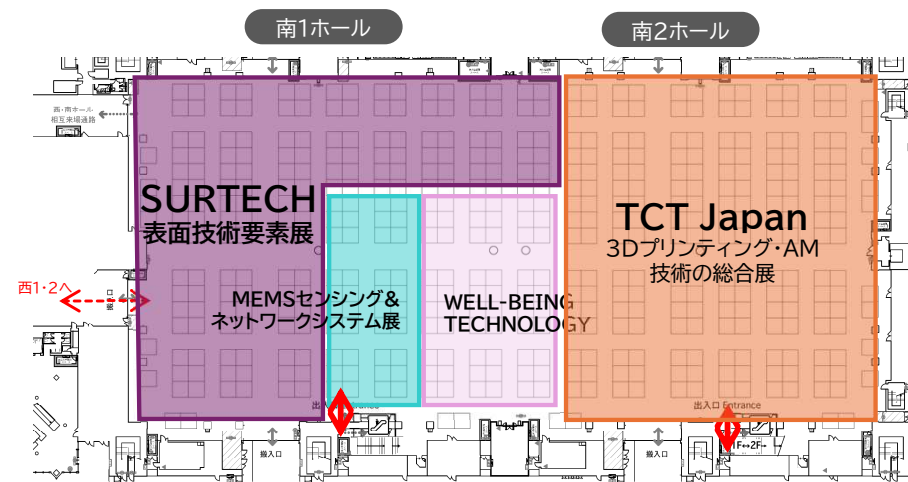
南1ホール

南2ホール

西・南ホール
相互来場通路

SURTECH
表面技術要素展

TCT Japan
3Dプリンティング・AM
技術の総合展

西1・2へ

MEMSセンシング&
ネットワークシステム展

WELL-BEING
TECHNOLOGY

出入口

出入口 Entrance

搬入口

搬入口

1F↔2F